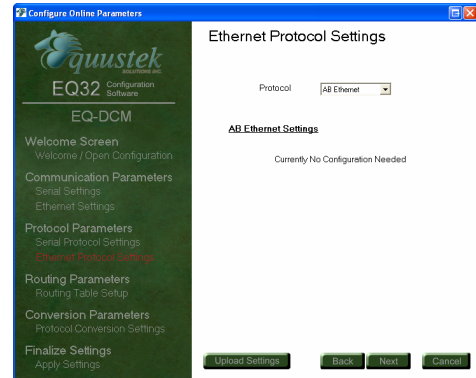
Configure Online Parameters

quustek
SOLUTIONS INC.

EQ32 Configuration Software

EQ-DCM

Welcome Screen
Welcome / Open Configuration

Communication Parameters
Serial Settings
Ethernet Settings

Protocol Parameters
Serial Protocol Settings
Ethernet Protocol Settings

Routing Parameters
Routing Table Setup

Conversion Parameters
Protocol Conversion Settings

Finalize Settings
Apply Settings

Ethernet Protocol Settings

Protocol AB Ethernet

AB Ethernet Settings

Currently No Configuration Needed

Upload Settings

Back

Next

Cancel